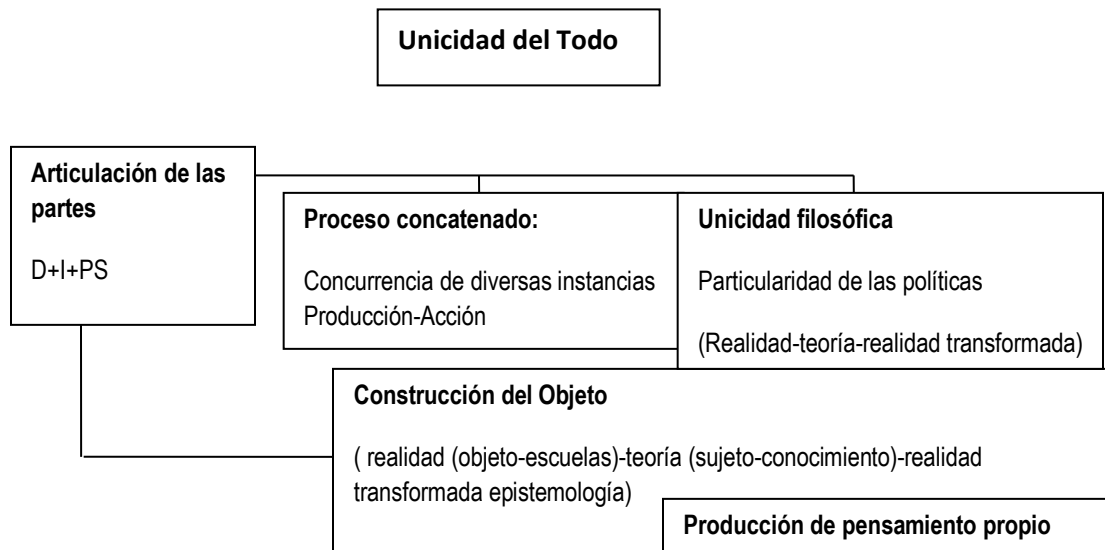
Unicidad del Todo

Articulación de las partes

D+I+PS

Proceso concatenado:

Concurrencia de diversas instancias Producción-Acción

Unicidad filosófica

Particularidad de las políticas

(Realidad-teoría-realidad transformada)

Construcción del Objeto

( realidad (objeto-escuelas)-teoría (sujeto-conocimiento)-realidad transformada epistemología)

Producción de pensamiento propio